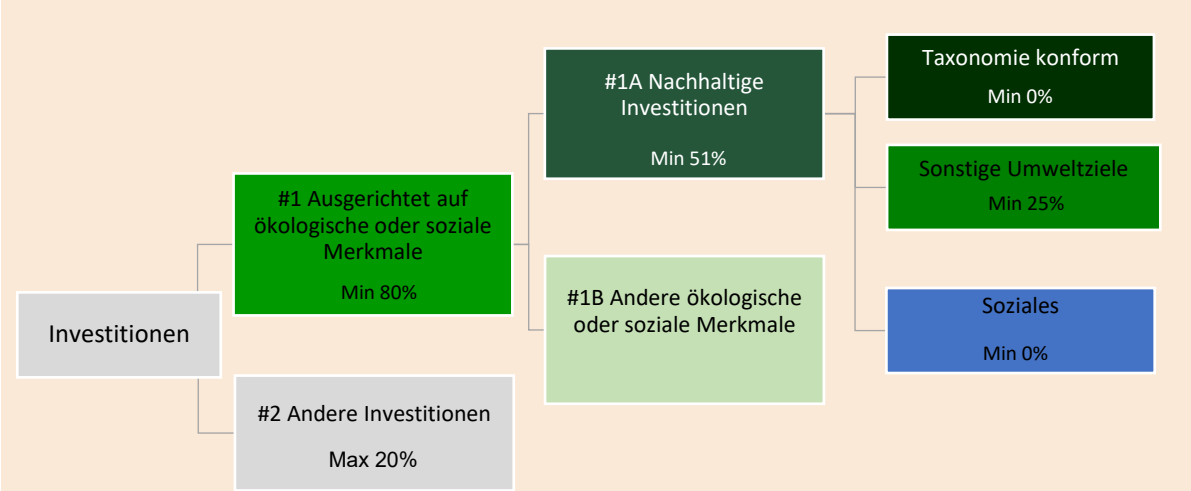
Investitionen

#1 Ausgerichtet auf ökologische oder soziale Merkmale

Min 80%

#2 Andere Investitionen

Max 20%

#1A Nachhaltige Investitionen

Min 51%

#1B Andere ökologische oder soziale Merkmale

Taxonomie konform

Min 0%

Sonstige Umweltziele

Min 25%

Soziales

Min 0%